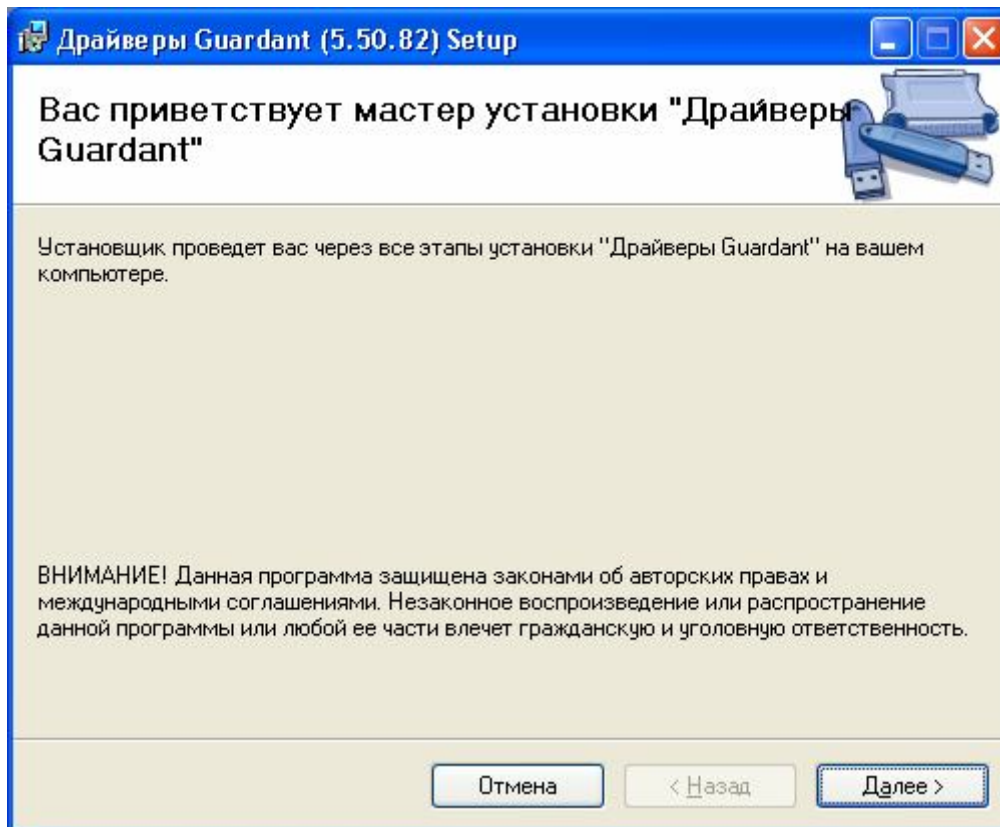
Драйверы Guardant (5.50.82) Setup

Вас приветствует мастер установки "Драйверы Guardant"

Установщик проведет вас через все этапы установки "Драйверы Guardant" на вашем компьютере.

ВНИМАНИЕ! Данная программа защищена законами об авторских правах и международными соглашениями. Незаконное воспроизведение или распространение данной программы или любой ее части влечет гражданскую и уголовную ответственность.

Отмена

< Назад

Далее >